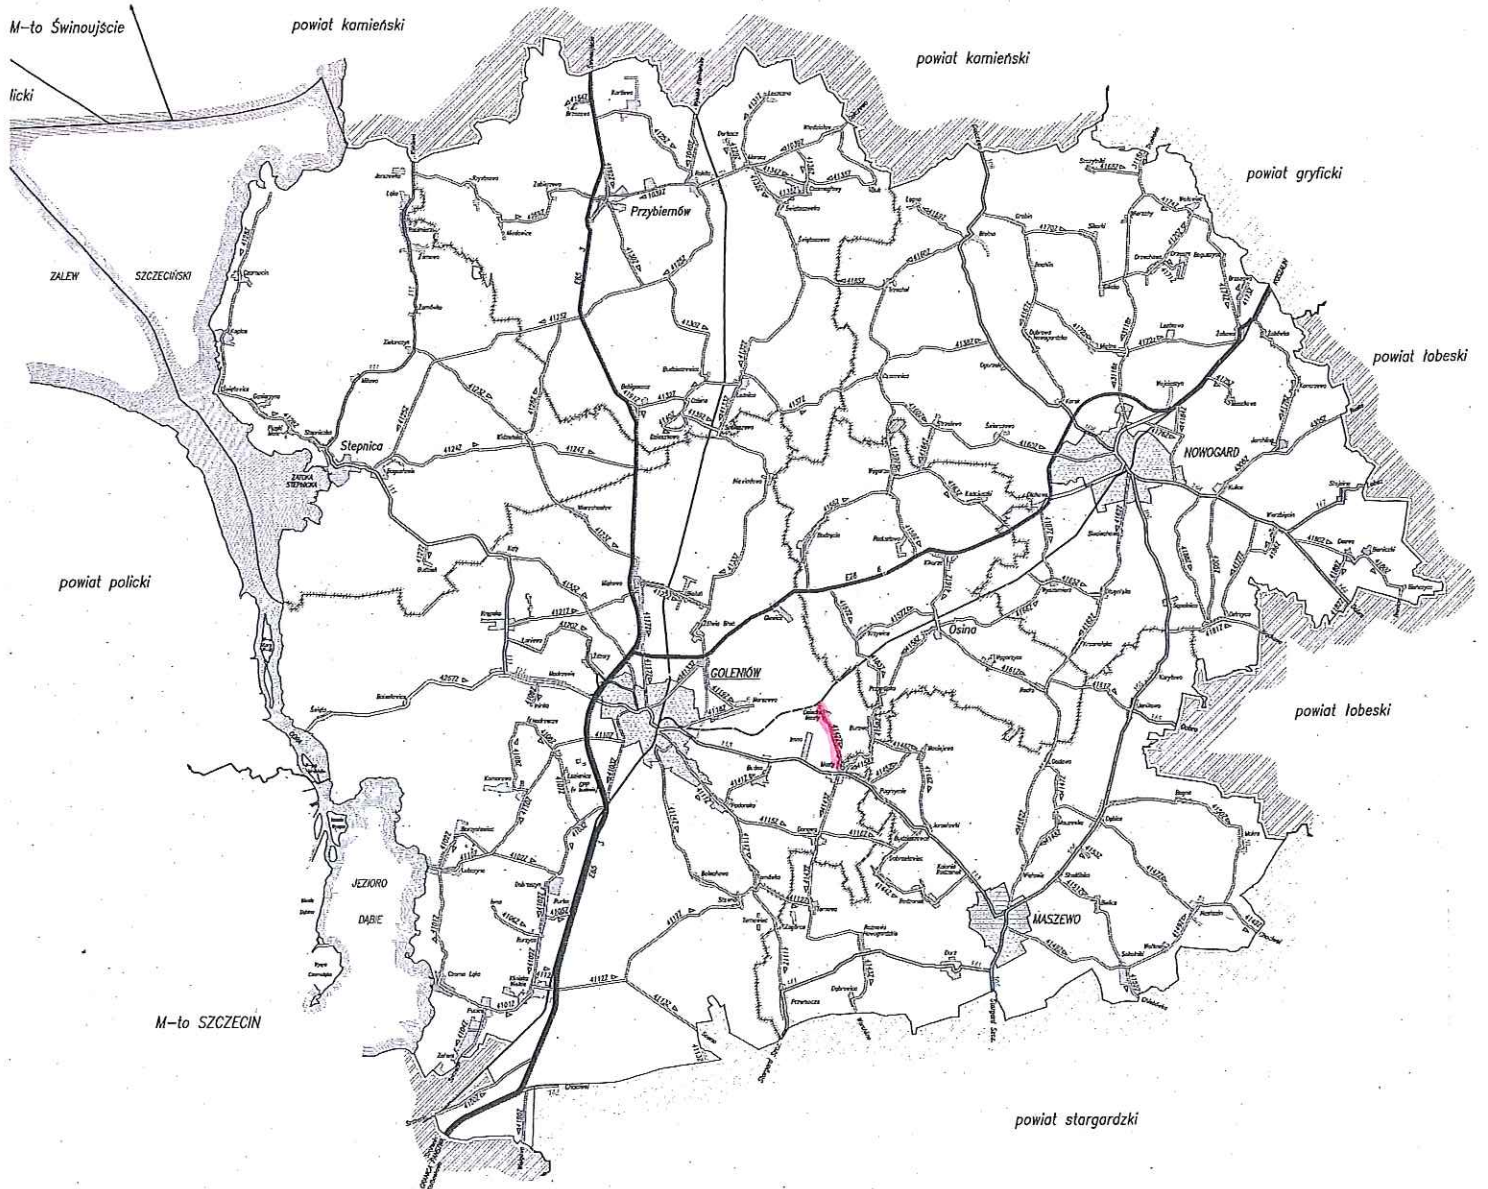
M–to Świnoujście

powiat kamieński

licki

powiat kamieński

powiat gryficki

ZALEW

SZCZECIŃSKI

Przybiernów

powiat łobeski

Stepnica

ZATOKA STEPNICKA

NOWOGARD

powiat policki

Osina

GOLENIÓW

powiat łobeski

JEZIORO

DĄBIE

MASZEWO

M–to SZCZECIN

powiat stargardzki